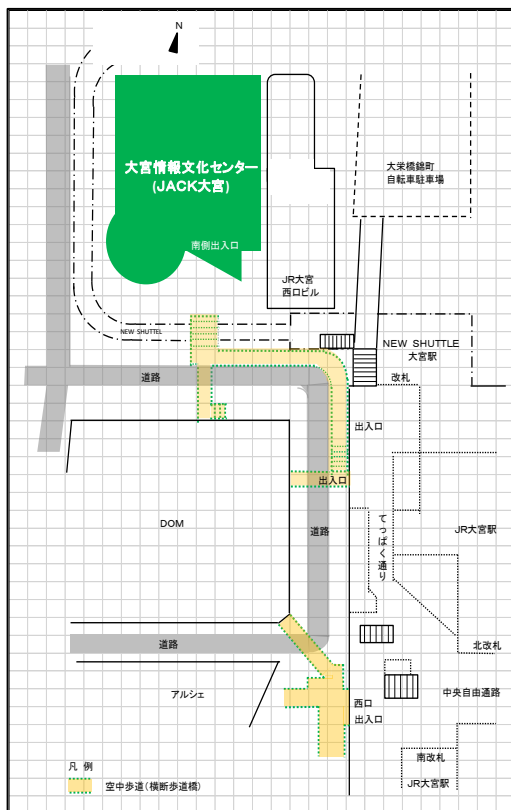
N

大宮情報文化センター
(JACK大宮)

南側出入口

JR大宮
西口ビル

大栄橋鉄町
自転車駐車場

NEW SHUTTLE

NEW SHUTTLE
大宮駅

道路

改札

出入口

出入口

DOM

道路

てっぱく通り

JR大宮駅

道路

北改札

アルシェ

西口
出入口

中央自由通路

南改札

JR大宮駅

凡例
空中歩道(横断歩道橋)